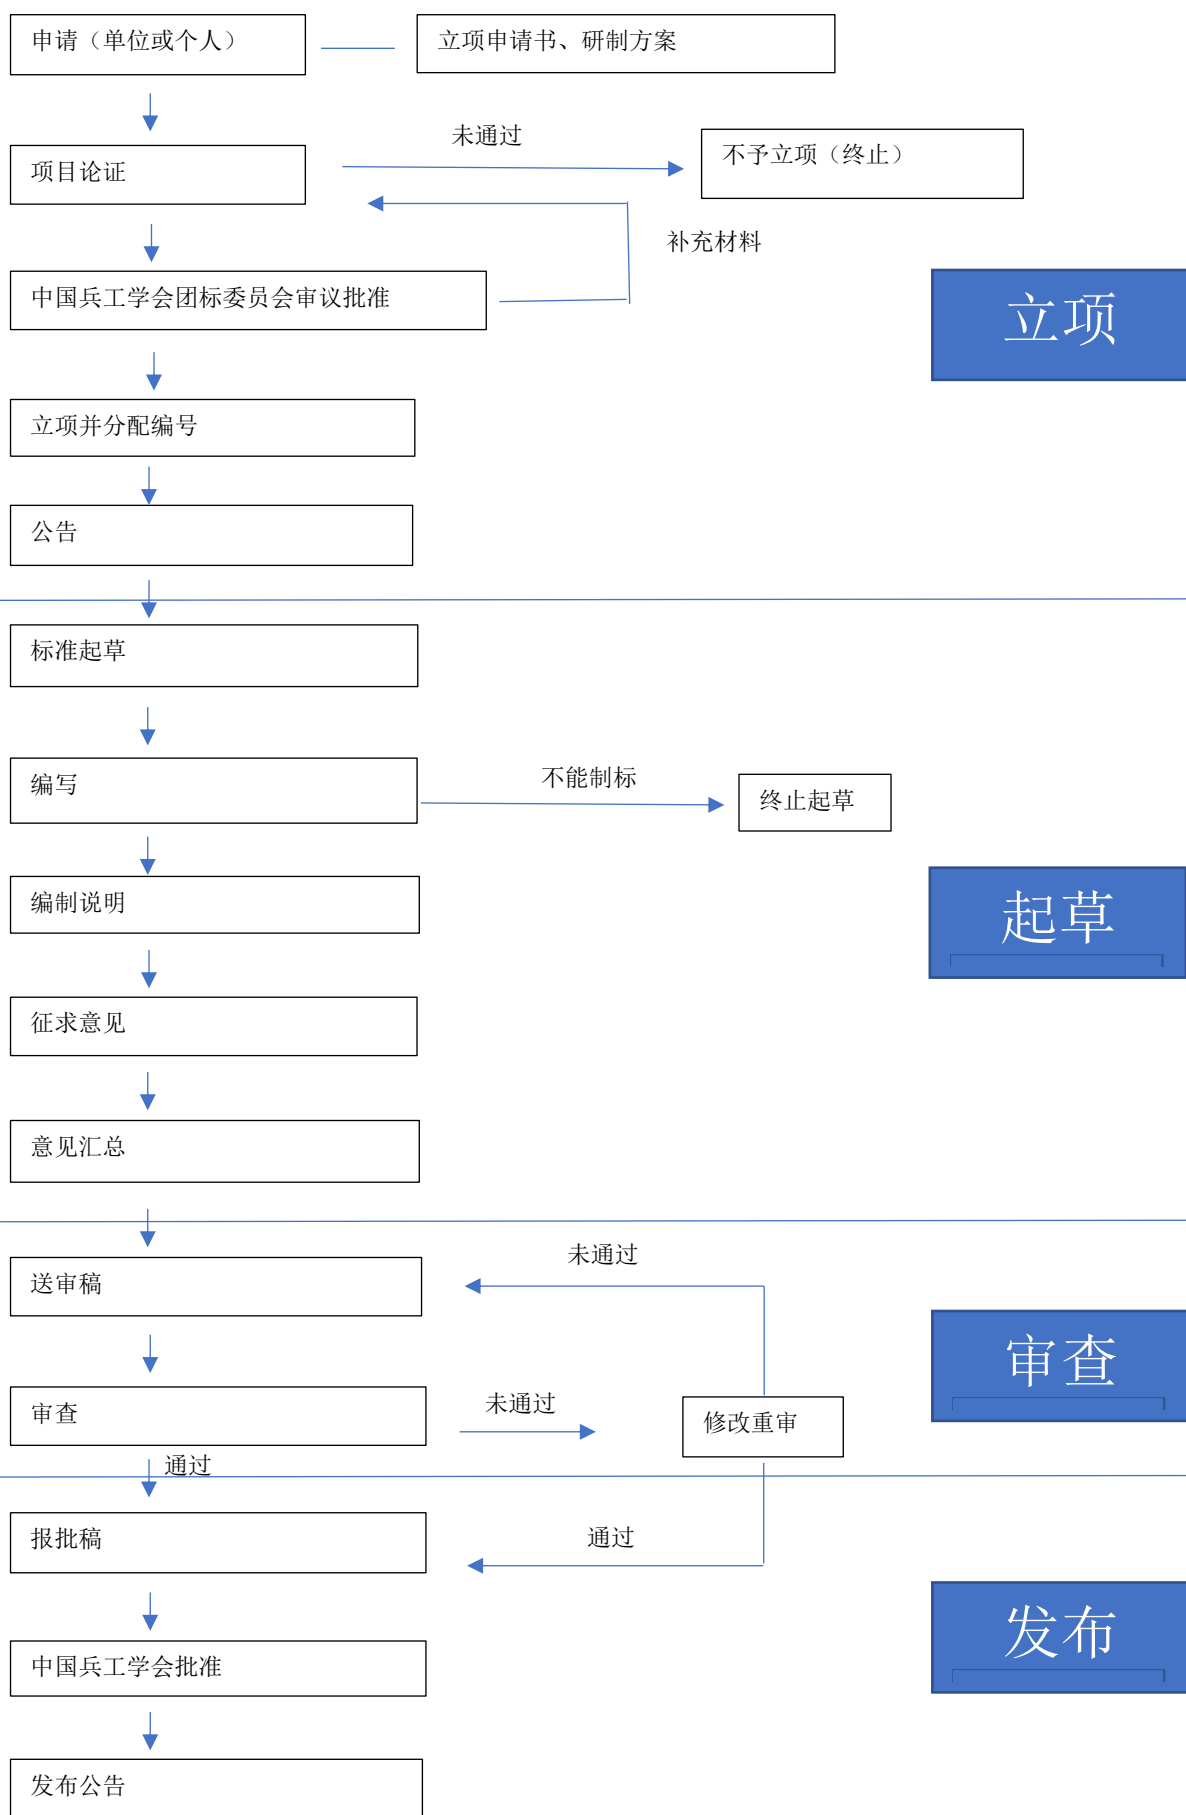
申请（单位或个人）

立项申请书、研制方案

项目论证

未通过

不予立项（终止）

补充材料

中国兵工学会团标委员会审议批准

立项

立项并分配编号

公告

标准起草

编写

不能制标

终止起草

编制说明

起草

征求意见

意见汇总

送审稿

未通过

审查

审查

未通过

修改重审

通过

报批稿

通过

发布

中国兵工学会批准

发布公告